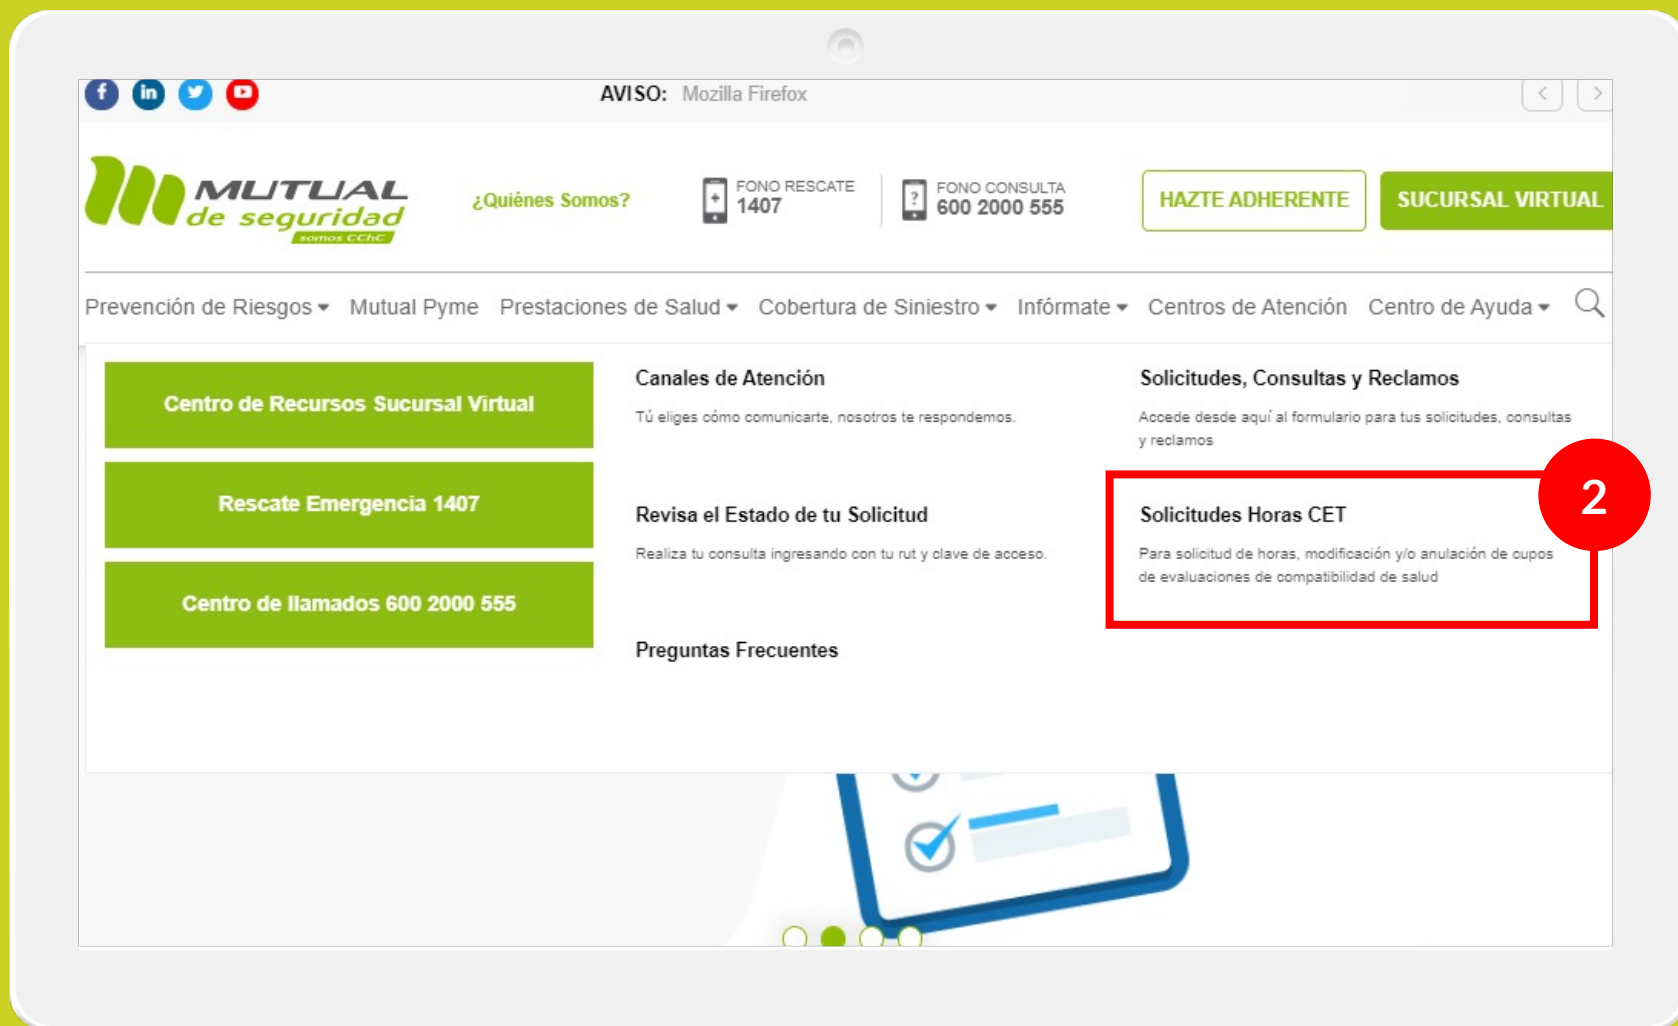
AVISO: Mozilla Firefox

MUTUAL de seguridad somos CChC

¿Quiénes Somos?

FONO RESCATE 1407

FONO CONSULTA 600 2000 555

HAZTE ADHERENTE

SUCURSAL VIRTUAL

Prevención de Riesgos Mutual Pyme Prestaciones de Salud Cobertura de Siniestro Infórmate Centros de Atención Centro de Ayuda

Centro de Recursos Sucursal Virtual

Rescate Emergencia 1407

Centro de llamados 600 2000 555

Canales de Atención

Tú eliges cómo comunicarte, nosotros te respondemos.

Revisa el Estado de tu Solicitud

Realiza tu consulta ingresando con tu rut y clave de acceso.

Preguntas Frecuentes

Solicitudes, Consultas y Reclamos

Accede desde aquí al formulario para tus solicitudes, consultas y reclamos

2

Solicitudes Horas CET

Para solicitud de horas, modificación y/o anulación de cupos de evaluaciones de compatibilidad de salud